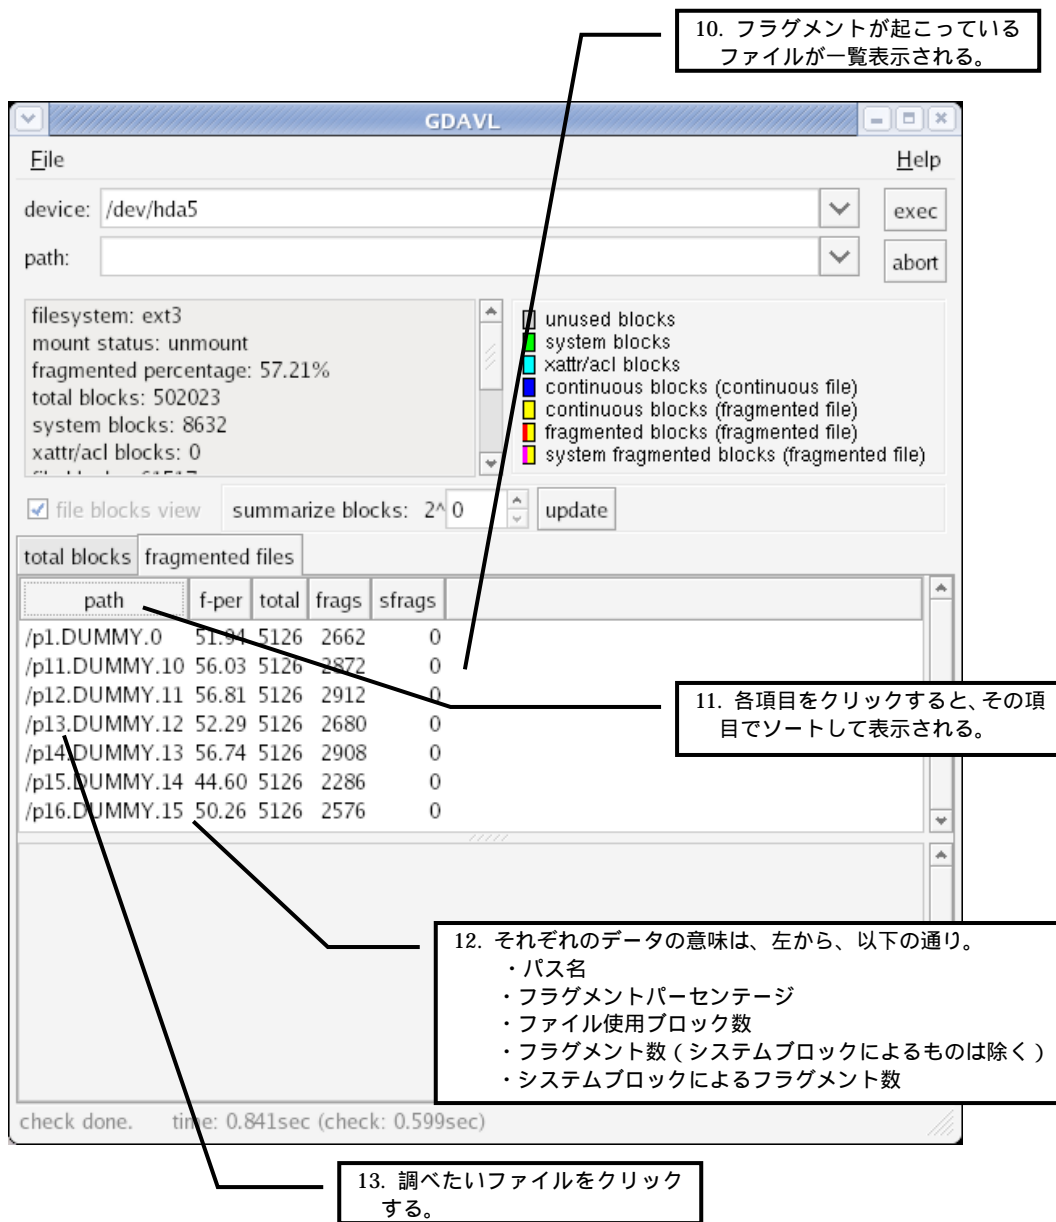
10. フラグメントが起こっているファイルが一覧表示される。

GDAVL

File

Help

device: /dev/hda5

exec

path:

abort

filesystem: ext3
mount status: unmount
fragmented percentage: 57.21%
total blocks: 502023
system blocks: 8632
xattr/acl blocks: 0
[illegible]

unused blocks
system blocks
xattr/acl blocks
continuous blocks (continuous file)
continuous blocks (fragmented file)
fragmented blocks (fragmented file)
system fragmented blocks (fragmented file)

file blocks view

summarize blocks: 2^ 0

update

total blocks | fragmented files

| path | f-per | total | frags | sfrags |
|---|---|---|---|---|
| /p1.DUMMY.0 | 51.94 | 5126 | 2662 | 0 |
| /p11.DUMMY.10 | 56.03 | 5126 | 2872 | 0 |
| /p12.DUMMY.11 | 56.81 | 5126 | 2912 | 0 |
| /p13.DUMMY.12 | 52.29 | 5126 | 2680 | 0 |
| /p14.DUMMY.13 | 56.74 | 5126 | 2908 | 0 |
| /p15.DUMMY.14 | 44.60 | 5126 | 2286 | 0 |
| /p16.DUMMY.15 | 50.26 | 5126 | 2576 | 0 |

11. 各項目をクリックすると、その項目でソートして表示される。

12. それぞれのデータの意味は、左から、以下の通り。
・パス名
・フラグメントパーセンテージ
・ファイル使用ブロック数
・フラグメント数（システムブロックによるものは除く）
・システムブロックによるフラグメント数

check done. time: 0.841sec (check: 0.599sec)

13. 調べたいファイルをクリックする。